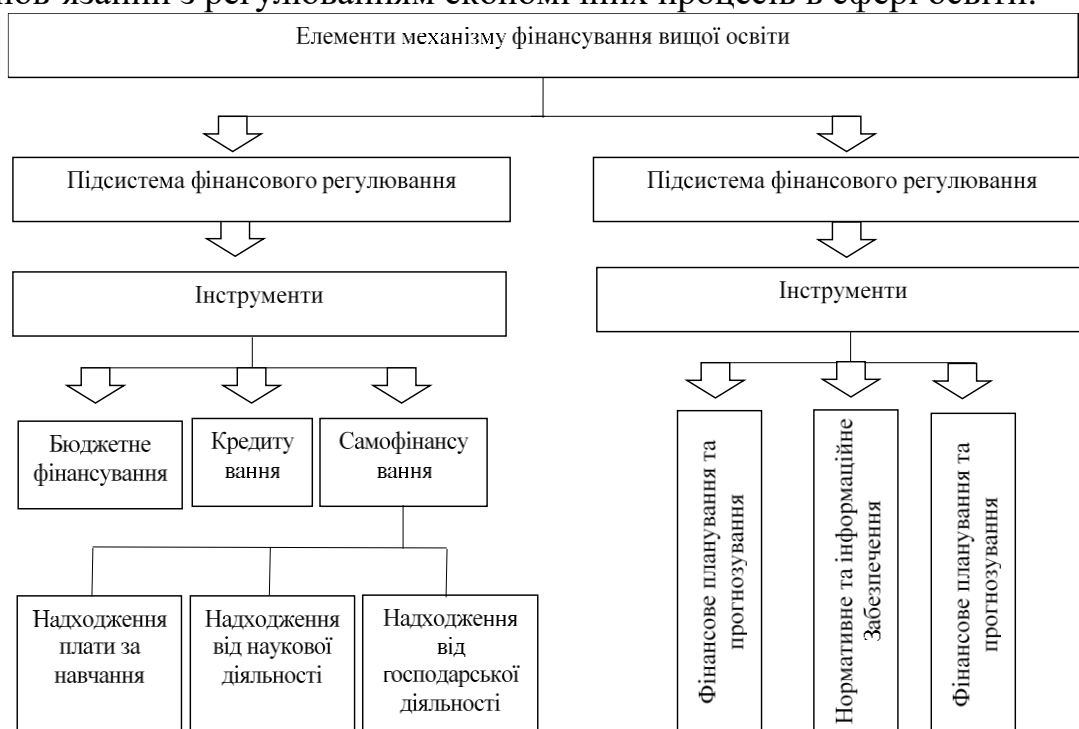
пов'язаний з регулюванням економічних процесів в сфері освіти.

Елементи механізму фінансування вищої освіти

Підсистема фінансового регулювання

Інструменти

Бюджетне фінансування

Кредитування

Самофінансування

Надходження плати за навчання

Надходження від наукової діяльності

Надходження від господарської діяльності

Підсистема фінансового регулювання

Інструменти

Фінансове планування та прогнозування

Нормативне та інформаційне Забезпечення

Фінансове планування та прогнозування